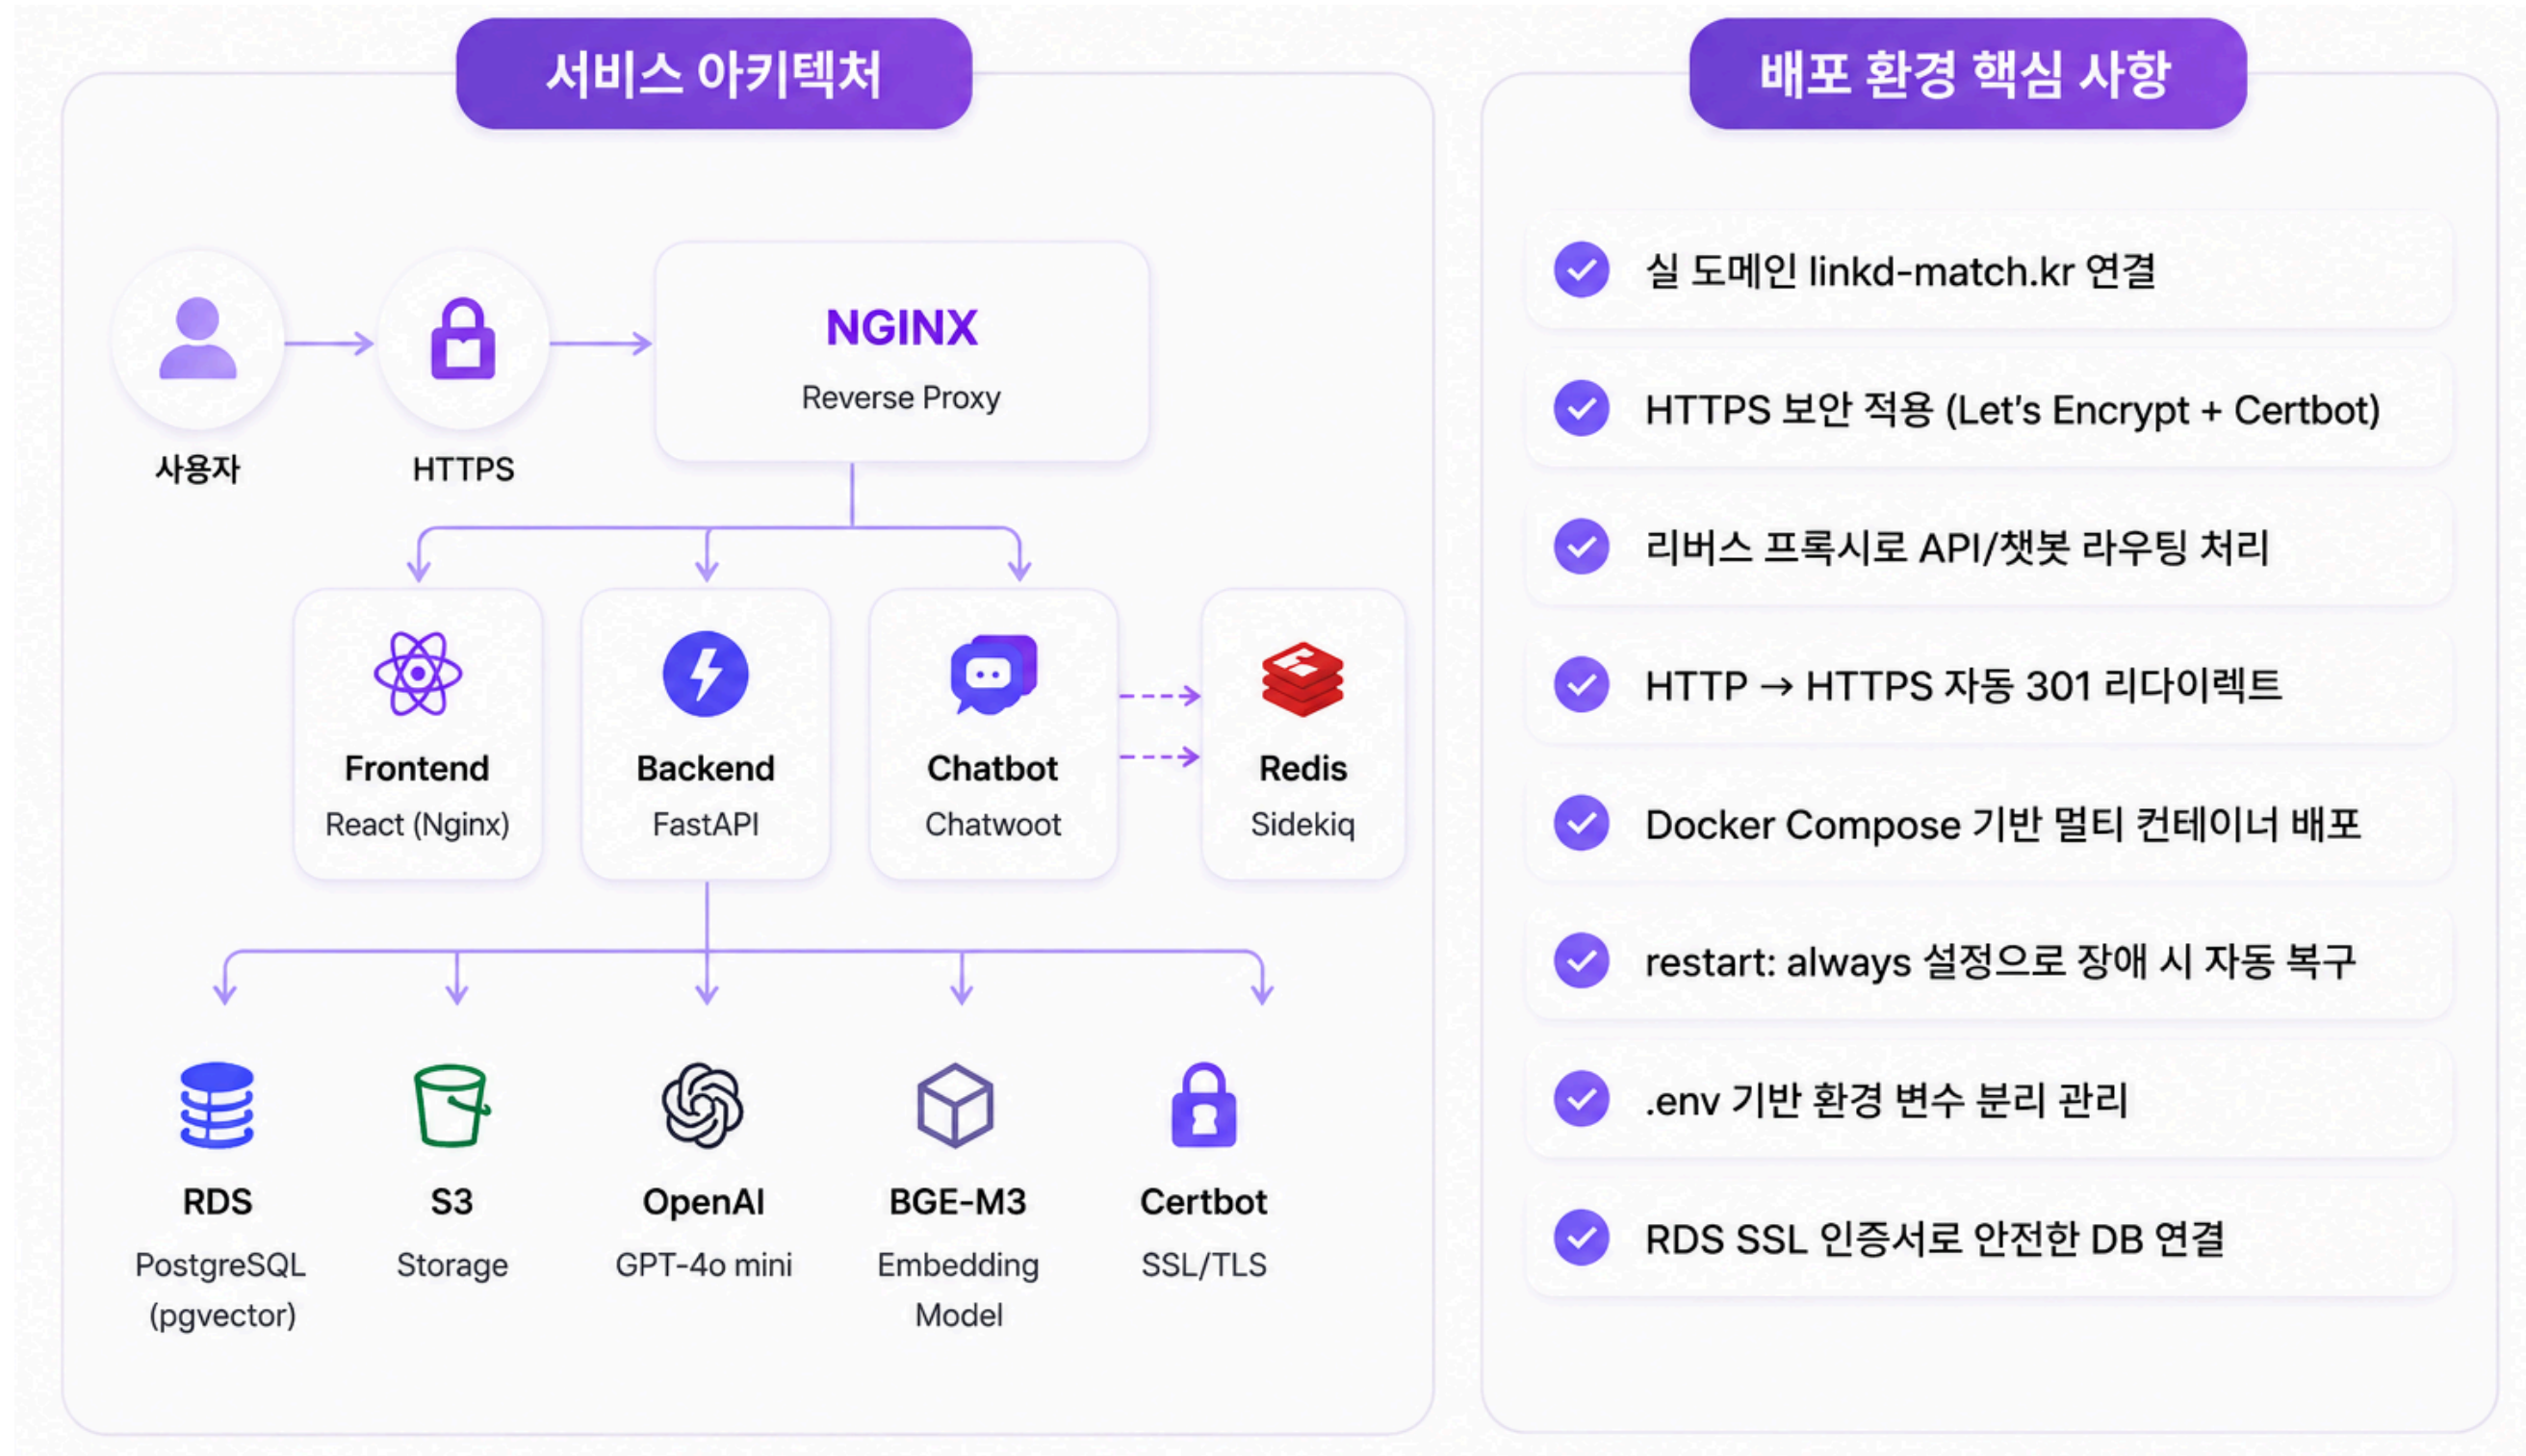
서비스 아키텍처

사용자

HTTPS

NGINX
Reverse Proxy

Frontend
React (Nginx)

Backend
FastAPI

Chatbot
Chatwoot

Redis
Sidekiq

RDS
PostgreSQL (pgvector)

S3
Storage

OpenAI
GPT-4o mini

BGE-M3
Embedding Model

Certbot
SSL/TLS

배포 환경 핵심 사항

실 도메인 linkd-match.kr 연결

HTTPS 보안 적용 (Let's Encrypt + Certbot)

리버스 프록시로 API/챗봇 라우팅 처리

HTTP → HTTPS 자동 301 리다이렉트

Docker Compose 기반 멀티 컨테이너 배포

restart: always 설정으로 장애 시 자동 복구

.env 기반 환경 변수 분리 관리

RDS SSL 인증서로 안전한 DB 연결